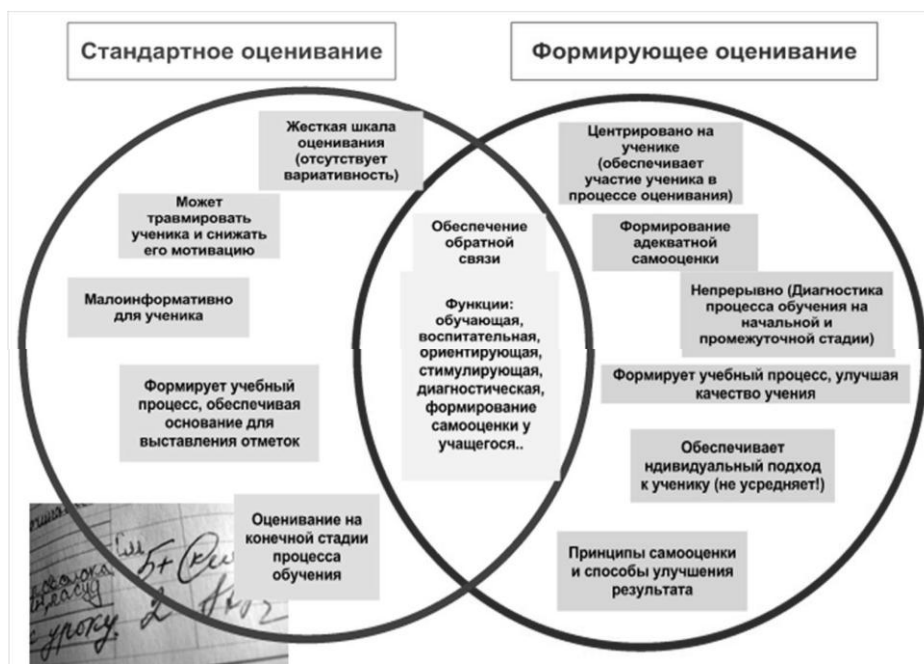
Стандартное оценивание

Формирующее оценивание

Жесткая шкала оценивания (отсутствует вариативность)

Может травмировать ученика и снижать его мотивацию

Малоинформативно для ученика

Формирует учебный процесс, обеспечивая основание для выставления отметок

Оценивание на конечной стадии процесса обучения

Обеспечение обратной связи

Функции: обучающая, воспитательная, ориентирующая, стимулирующая, диагностическая, формирование самооценки у учащегося..

Центрировано на ученике (обеспечивает участие ученика в процессе оценивания)

Формирование адекватной самооценки

Непрерывно (Диагностика процесса обучения на начальной и промежуточной стадии)

Формирует учебный процесс, улучшая качество учения

Обеспечивает ндивидуальный подход к ученику (не усредняет!)

Принципы самооценки и способы улучшения результата

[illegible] 5+ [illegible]
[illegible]
к уроку 2 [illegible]